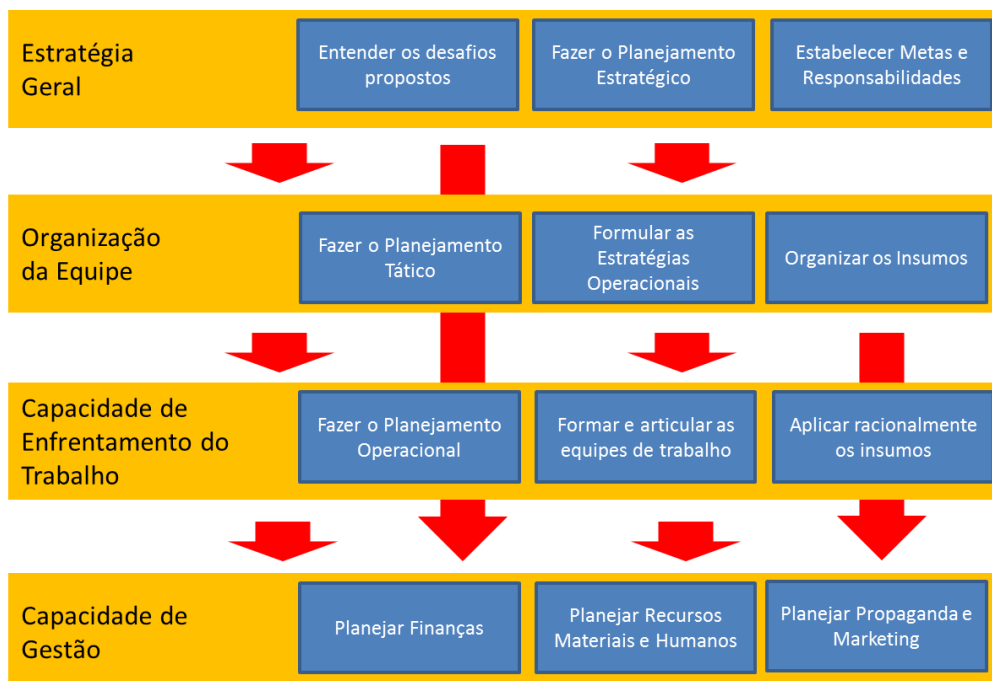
Estratégia Geral

Entender os desafios propostos

Fazer o Planejamento Estratégico

Estabelecer Metas e Responsabilidades

Organização da Equipe

Fazer o Planejamento Tático

Formular as Estratégias Operacionais

Organizar os Insumos

Capacidade de Enfrentamento do Trabalho

Fazer o Planejamento Operacional

Formar e articular as equipes de trabalho

Aplicar racionalmente os insumos

Capacidade de Gestão

Planejar Finanças

Planejar Recursos Materiais e Humanos

Planejar Propaganda e Marketing